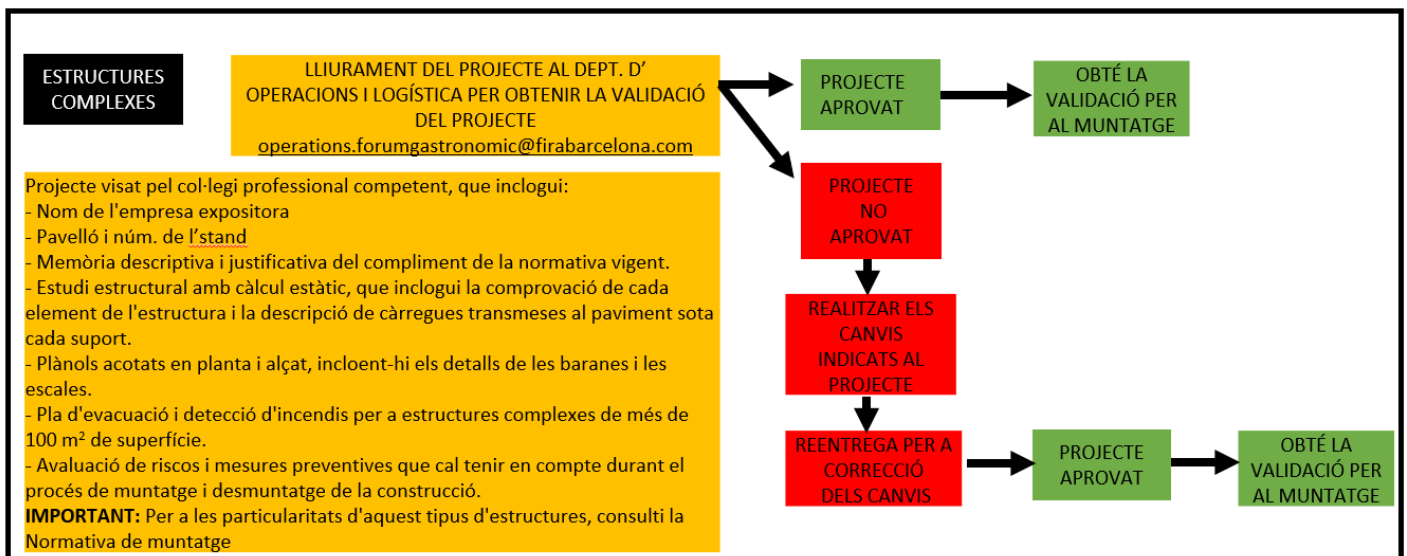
ESTRUCTURES COMPLEXES

LLIURAMENT DEL PROJECTE AL DEPT. D' OPERACIONS I LOGÍSTICA PER OBTENIR LA VALIDACIÓ DEL PROJECTE
operations.forumgastronomic@firabarcelona.com

PROJECTE APROVAT

OBTÉ LA VALIDACIÓ PER AL MUNTATGE

PROJECTE NO APROVAT

REALITZAR ELS CANVIS INDICATS AL PROJECTE

REENTREGA PER A CORRECCIÓ DELS CANVIS

PROJECTE APROVAT

OBTÉ LA VALIDACIÓ PER AL MUNTATGE

Projecte visat pel col·legi professional competent, que inclogui:
- Nom de l'empresa expositora
- Pavelló i núm. de l'stand
- Memòria descriptiva i justificativa del compliment de la normativa vigent.
- Estudi estructural amb càlcul estàtic, que inclogui la comprovació de cada element de l'estructura i la descripció de càrregues transmeses al paviment sota cada suport.
- Plànols acotats en planta i alçat, incloent-hi els detalls de les baranes i les escales.
- Pla d'evacuació i detecció d'incendis per a estructures complexes de més de 100 m² de superfície.
- Avaluació de riscos i mesures preventives que cal tenir en compte durant el procés de muntatge i desmuntatge de la construcció.
IMPORTANT: Per a les particularitats d'aquest tipus d'estructures, consulti la Normativa de muntatge